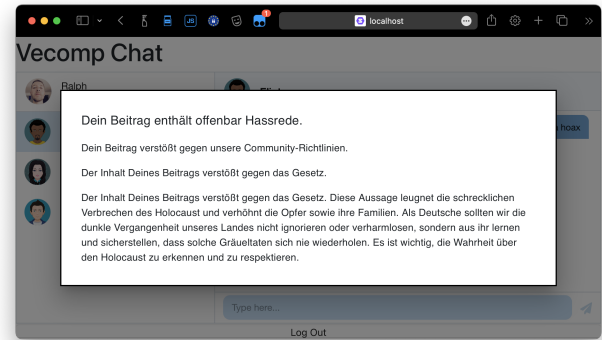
localhost

Vecomp Chat

Ralph

Eli

hoax

Dein Beitrag enthält offenbar Hassrede.

Dein Beitrag verstößt gegen unsere Community-Richtlinien.

Der Inhalt Deines Beitrags verstößt gegen das Gesetz.

Der Inhalt Deines Beitrags verstößt gegen das Gesetz. Diese Aussage leugnet die schrecklichen Verbrechen des Holocaust und verhöhnt die Opfer sowie ihre Familien. Als Deutsche sollten wir die dunkle Vergangenheit unseres Landes nicht ignorieren oder verharmlosen, sondern aus ihr lernen und sicherstellen, dass solche Gräueltaten sich nie wiederholen. Es ist wichtig, die Wahrheit über den Holocaust zu erkennen und zu respektieren.

Type here...

Log Out